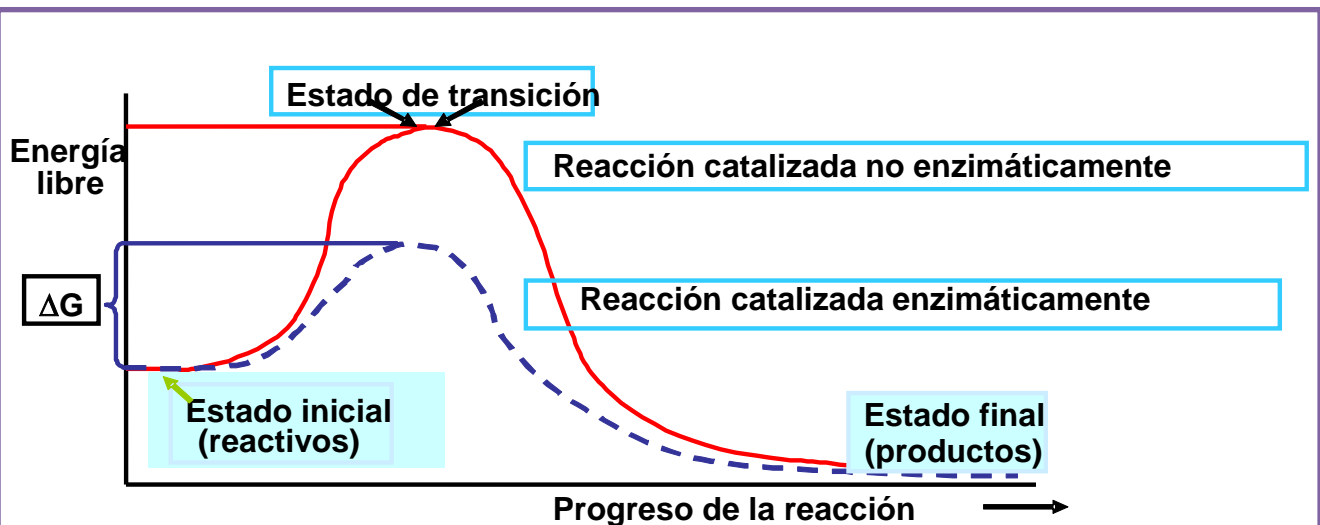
Estado de transición

Energía libre

Reacción catalizada no enzimáticamente

$\Delta$G

Reacción catalizada enzimáticamente

Estado inicial (reactivos)

Estado final (productos)

Progreso de la reacción